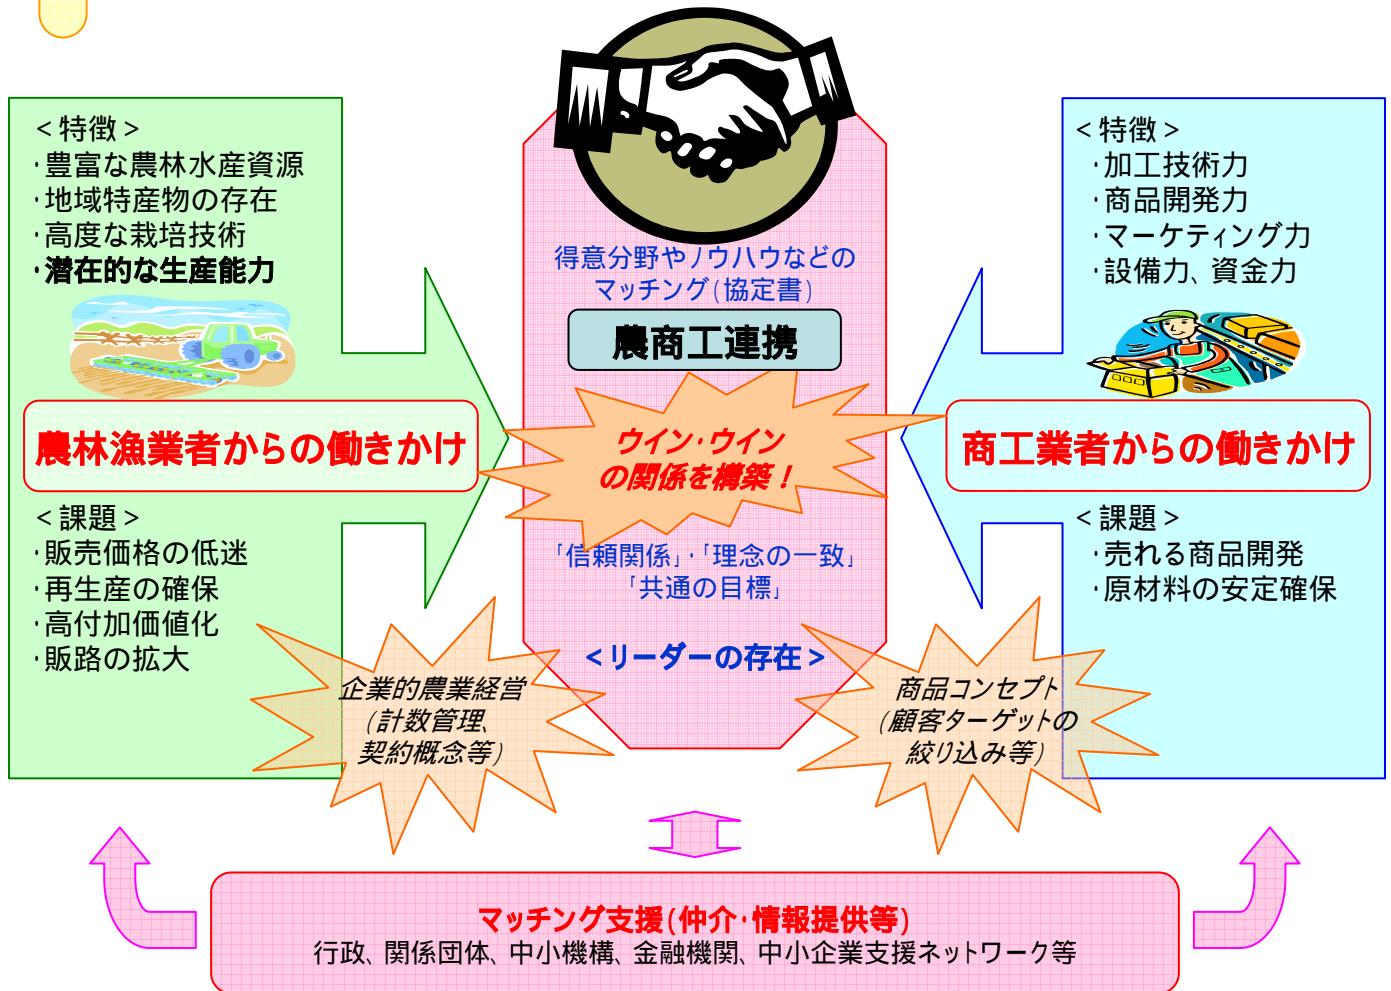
＜特徴＞
・豊富な農林水産資源
・地域特産物の存在
・高度な栽培技術
・潜在的な生産能力

農林漁業者からの働きかけ

＜課題＞
・販売価格の低迷
・再生産の確保
・高付加価値化
・販路の拡大

企業的農業経営
（計数管理、
契約概念等）

得意分野やノウハウなどの
マッチング（協定書）

農商工連携

ウイン・ウイン
の関係を構築！

「信頼関係」・「理念の一致」
「共通の目標」

＜リーダーの存在＞

＜特徴＞
・加工技術力
・商品開発力
・マーケティング力
・設備力、資金力

商工業者からの働きかけ

＜課題＞
・売れる商品開発
・原材料の安定確保

商品コンセプト
（顧客ターゲットの
絞り込み等）

マッチング支援（仲介・情報提供等）
行政、関係団体、中小機構、金融機関、中小企業支援ネットワーク等